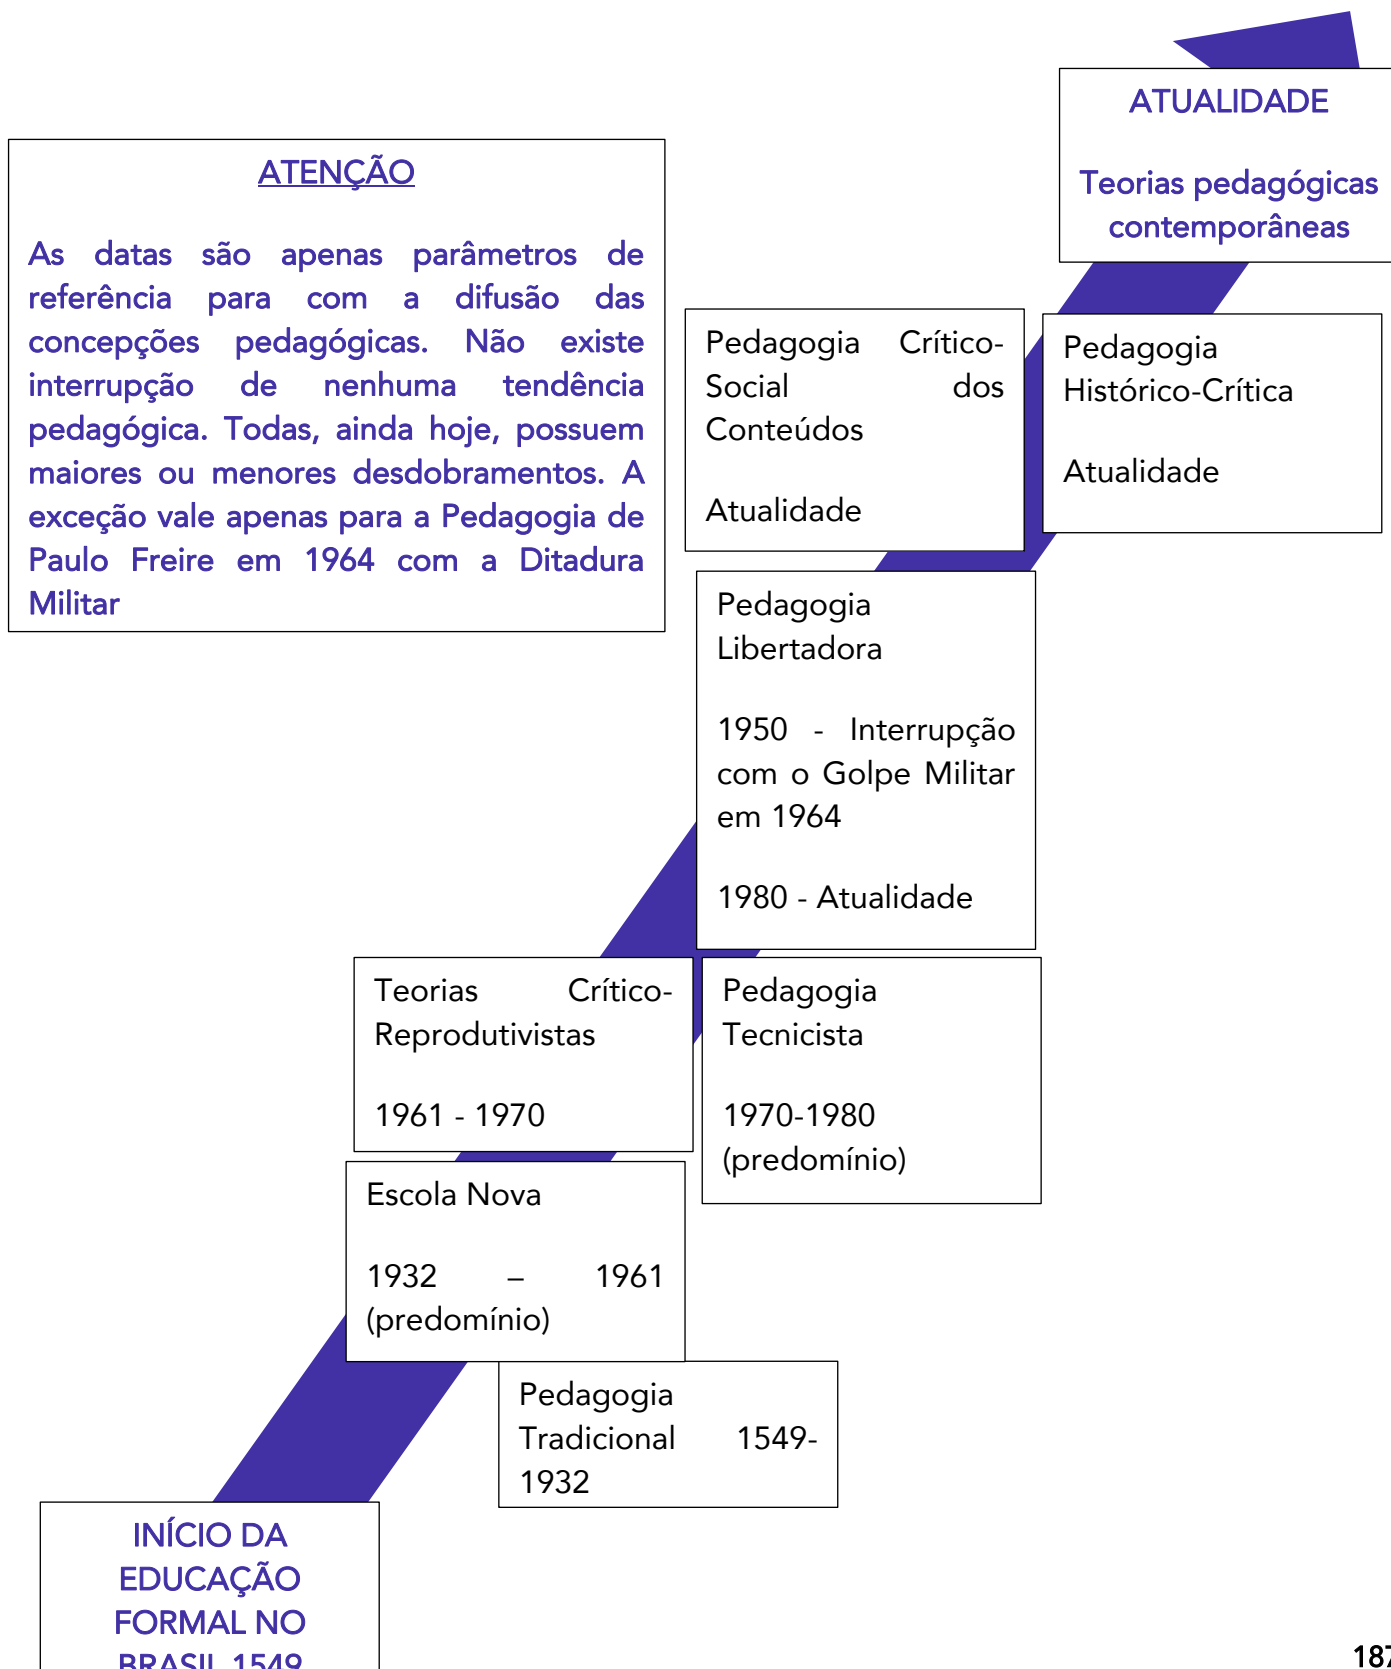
ATUALIDADE

Teorias pedagógicas contemporâneas

ATENÇÃO

As datas são apenas parâmetros de referência para com a difusão das concepções pedagógicas. Não existe interrupção de nenhuma tendência pedagógica. Todas, ainda hoje, possuem maiores ou menores desdobramentos. A exceção vale apenas para a Pedagogia de Paulo Freire em 1964 com a Ditadura Militar

Pedagogia Crítico-Social dos Conteúdos

Atualidade

Pedagogia Histórico-Crítica

Atualidade

Pedagogia Libertadora

1950 - Interrupção com o Golpe Militar em 1964

1980 - Atualidade

Teorias Crítico-Reprodutivistas

1961 - 1970

Pedagogia Tecnicista

1970-1980 (predomínio)

Escola Nova

1932 – 1961 (predomínio)

Pedagogia Tradicional 1549-1932

INÍCIO DA EDUCAÇÃO FORMAL NO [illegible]

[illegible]